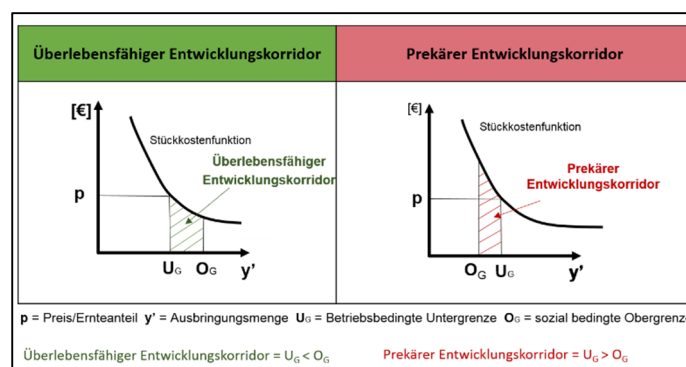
| Überlebensfähiger Entwicklungskorridor | Prekärer Entwicklungskorridor |
|---|---|
| [€] Stückkostenfunktion Überlebensfähiger Entwicklungskorridor p $U_G$ $O_G$ y' | [€] Stückkostenfunktion Prekärer Entwicklungskorridor p $O_G$ $U_G$ y' |

p = Preis/Ernteanteil y' = Ausbringungsmenge $U_G$ = Betriebsbedingte Untergrenze $O_G$ = sozial bedingte Obergrenz

Überlebensfähiger Entwicklungskorridor = $U_G < O_G$

Prekärer Entwicklungskorridor = $U_G > O_G$